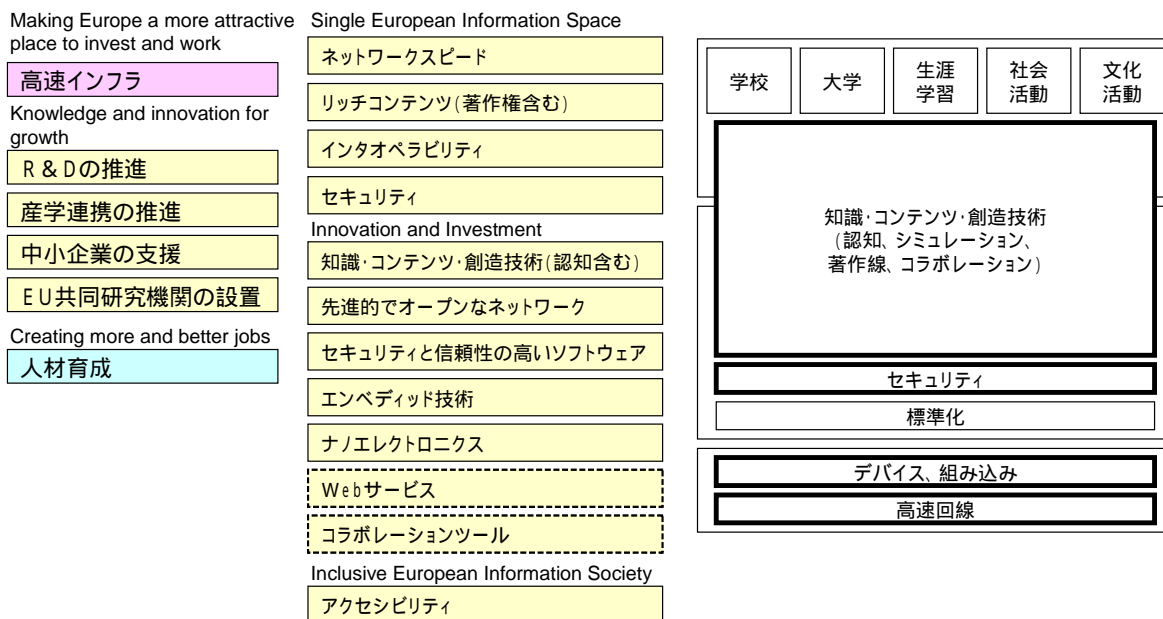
Making Europe a more attractive place to invest and work

高速インフラ

Knowledge and innovation for growth

R＆Dの推進

産学連携の推進

中小企業の支援

EU共同研究機関の設置

Creating more and better jobs

人材育成

Single European Information Space

ネットワークスピード

リッチコンテンツ(著作権含む)

インタオペラビリティ

セキュリティ

Innovation and Investment

知識･コンテンツ･創造技術(認知含む)

先進的でオープンなネットワーク

セキュリティと信頼性の高いソフトウェア

エンベディッド技術

ナノエレクトロニクス

Webサービス

コラボレーションツール

Inclusive European Information Society

アクセシビリティ

学校

大学

生涯学習

社会活動

文化活動

知識･コンテンツ･創造技術
(認知、シミュレーション、著作線、コラボレーション)

セキュリティ

標準化

デバイス、組み込み

高速回線